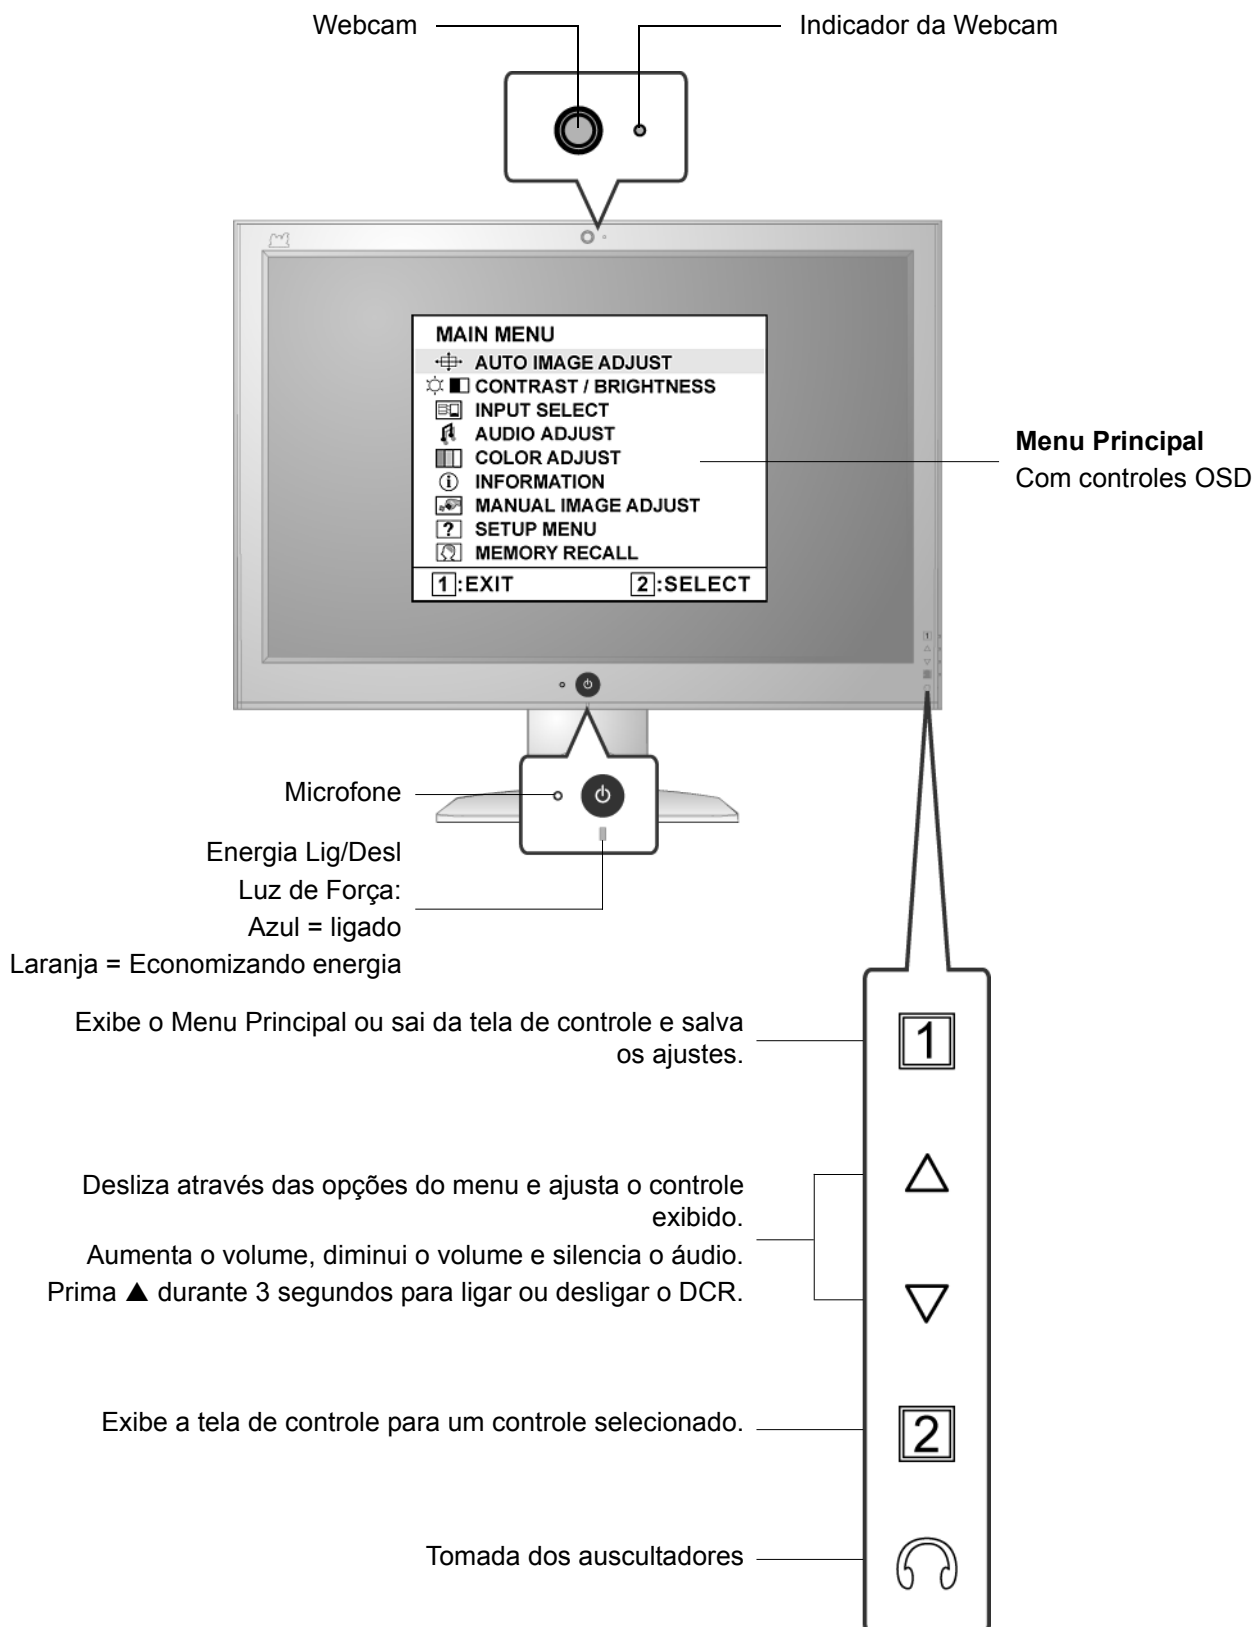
Webcam

Indicador da Webcam

MAIN MENU
AUTO IMAGE ADJUST
CONTRAST / BRIGHTNESS
INPUT SELECT
AUDIO ADJUST
COLOR ADJUST
INFORMATION
MANUAL IMAGE ADJUST
SETUP MENU
MEMORY RECALL
1:EXIT 2:SELECT

**Menu Principal**
Com controles OSD

Microfone

Energia Lig/Desl
Luz de Força:
Azul = ligado
Laranja = Economizando energia

Exibe o Menu Principal ou sai da tela de controle e salva os ajustes.

1

Desliza através das opções do menu e ajusta o controle exibido.

Aumenta o volume, diminui o volume e silencia o áudio.

Prima ▲ durante 3 segundos para ligar ou desligar o DCR.

△

▽

Exibe a tela de controle para um controle selecionado.

2

Tomada dos auscultadores